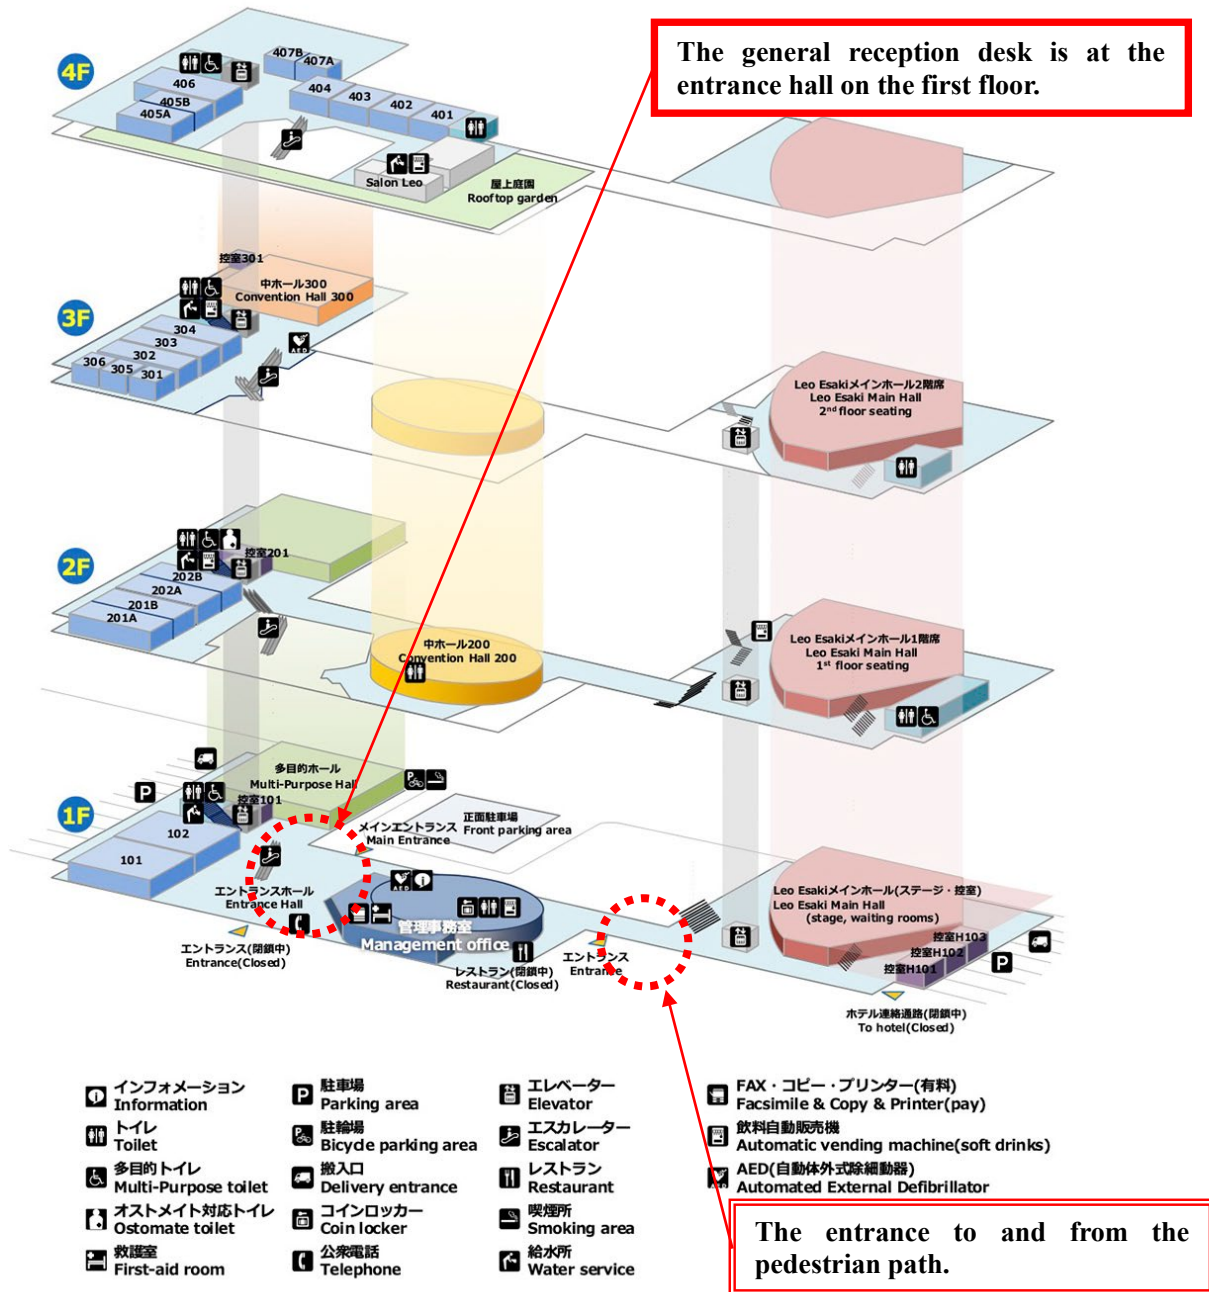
The general reception desk is at the entrance hall on the first floor.

4F
407B
407A
406
405B
405A
404
403
402
401
Salon Leo
屋上庭園
Rooftop garden

3F
控室301
中ホール300
Convention Hall 300
304
303
302
306
305
301
Leo Esakiメインホール2階席
Leo Esaki Main Hall
2nd floor seating

2F
控室201
202B
202A
201B
201A
中ホール200
Convention Hall 200
Leo Esakiメインホール1階席
Leo Esaki Main Hall
1st floor seating

1F
多目的ホール
Multi-Purpose Hall
控室101
102
101
メインエントランス
Main Entrance
正面駐車場
Front parking area
エントランスホール
Entrance Hall
管理事務室
Management office
エントランス(閉鎖中)
Entrance(Closed)
レストラン(閉鎖中)
Restaurant(Closed)
エントランス
Entrance
Leo Esakiメインホール(ステージ・控室)
Leo Esaki Main Hall
(stage, waiting rooms)
控室H103
控室H102
控室H101
ホテル連絡通路(閉鎖中)
To hotel(Closed)

インフォメーション
Information
トイレ
Toilet
多目的トイレ
Multi-Purpose toilet
オストメイト対応トイレ
Ostomate toilet
救護室
First-aid room
駐車場
Parking area
駐輪場
Bicycle parking area
搬入口
Delivery entrance
コインロッカー
Coin locker
公衆電話
Telephone
エレベーター
Elevator
エスカレーター
Escalator
レストラン
Restaurant
喫煙所
Smoking area
給水所
Water service
FAX・コピー・プリンター(有料)
Facsimile & Copy & Printer(pay)
飲料自動販売機
Automatic vending machine(soft drinks)
AED(自動体外式除細動器)
Automated External Defibrillator

The entrance to and from the pedestrian path.